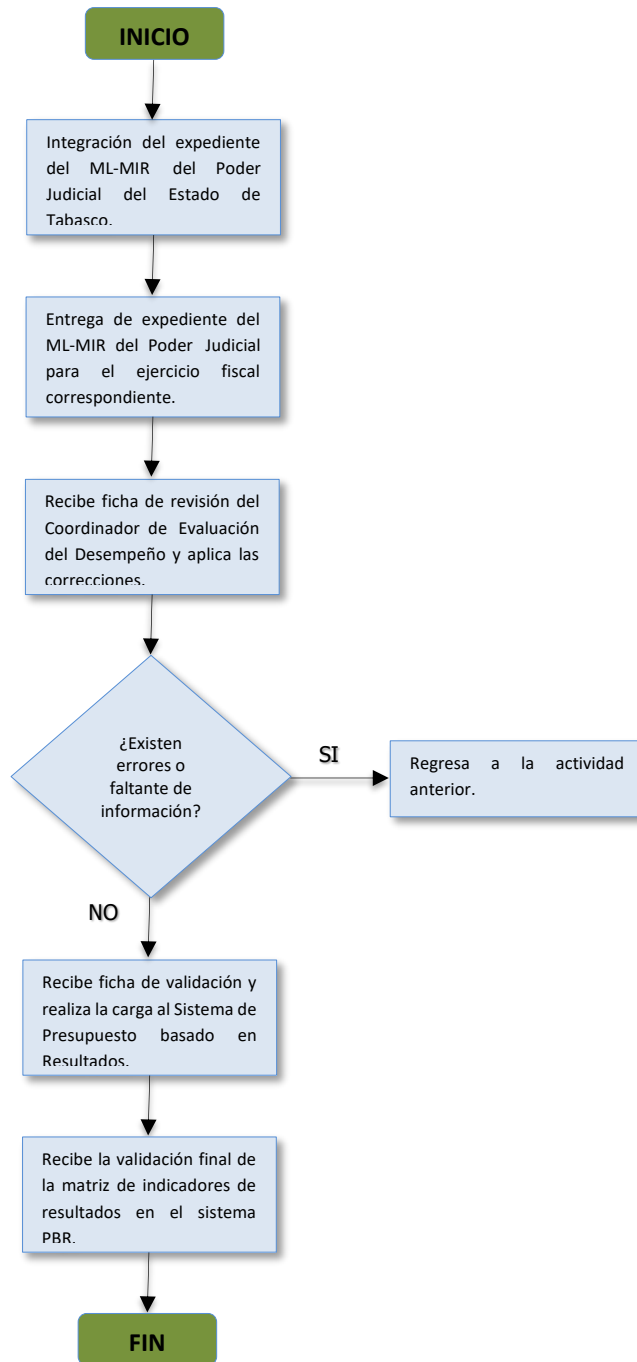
INICIO

Integración del expediente del ML-MIR del Poder Judicial del Estado de Tabasco.

Entrega de expediente del ML-MIR del Poder Judicial para el ejercicio fiscal correspondiente.

Recibe ficha de revisión del Coordinador de Evaluación del Desempeño y aplica las correcciones.

¿Existen errores o faltante de información?

SI

Regresa a la actividad anterior.

NO

Recibe ficha de validación y realiza la carga al Sistema de Presupuesto basado en Resultados.

Recibe la validación final de la matriz de indicadores de resultados en el sistema PBR.

FIN